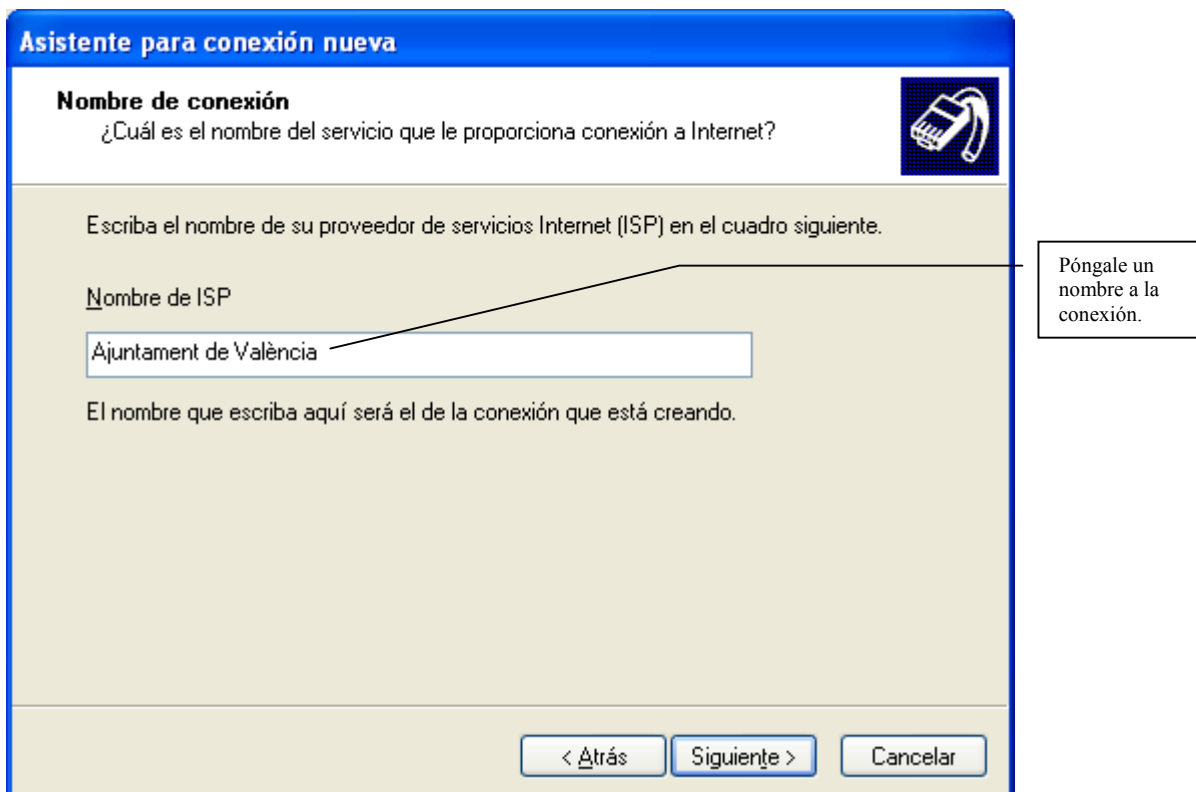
Asistente para conexión nueva

Nombre de conexión
¿Cuál es el nombre del servicio que le proporciona conexión a Internet?

Escriba el nombre de su proveedor de servicios Internet (ISP) en el cuadro siguiente.

Nombre de ISP

Ajuntament de València

El nombre que escriba aquí será el de la conexión que está creando.

Póngale un nombre a la conexión.

< Atrás
Siguiente >
Cancelar